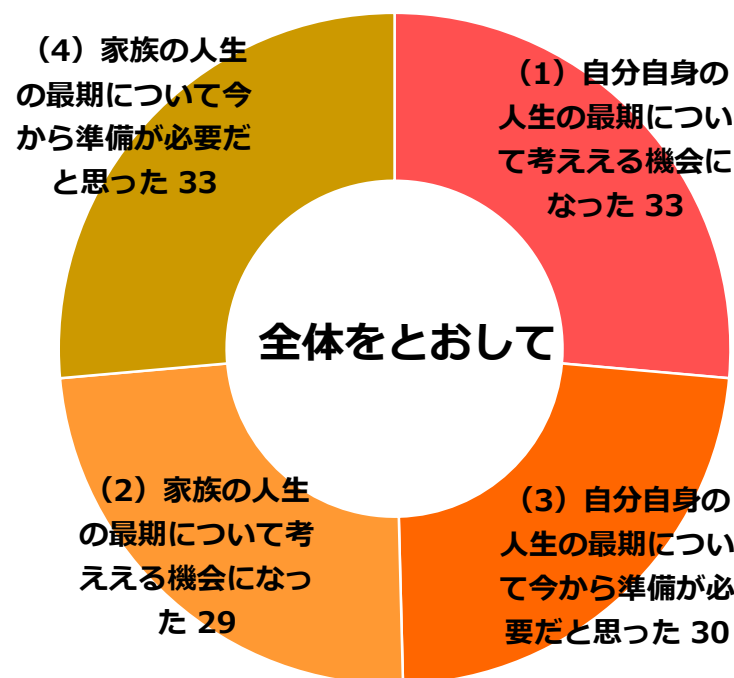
（1）自分自身の人生の最期について考ええる機会になった 33

（3）自分自身の人生の最期について今から準備が必要だと思った 30

（2）家族の人生の最期について考ええる機会になった 29

（4）家族の人生の最期について今から準備が必要だと思った 33

全体をとおして